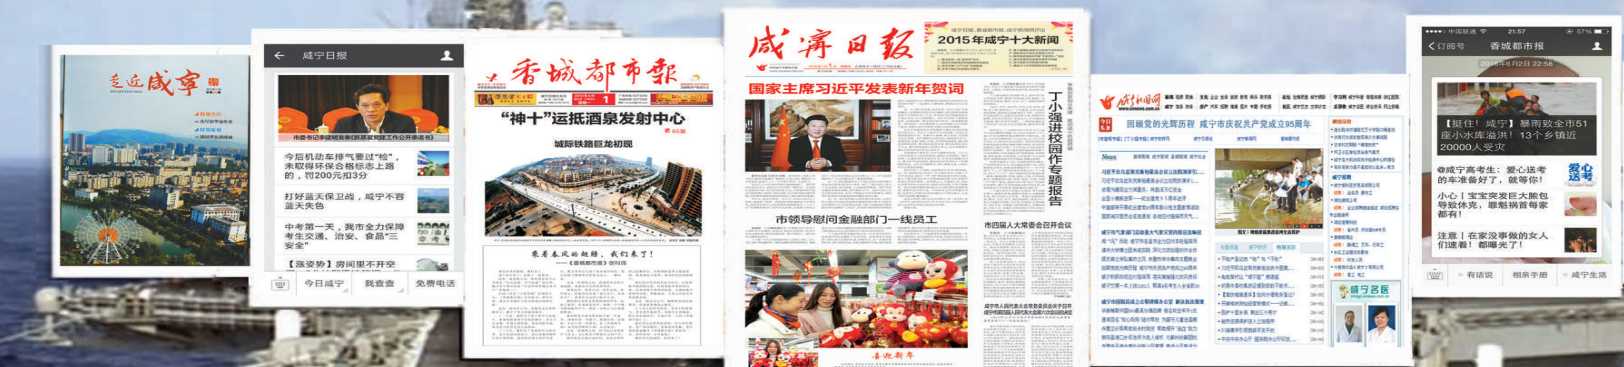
走近咸宁

咸宁日报

市委书记李建明发表《抓基层党建工作公开承诺书》

今后机动车排气要过"检"，未取得环保合格标志上路的，罚200元扣3分

打好蓝天保卫战，咸宁不容蓝天失色

中考第一天，我市全力保障考生交通、治安、食品"三安全"

【涨姿势】房间里不开空

今日咸宁 我要查 免费电话

香城都市报

"神十"运抵酒泉发射中心

城际铁路巨龙初现

咸宁日报

2015年咸宁十大新闻

国家主席习近平发表新年贺词

市领导慰问金融部门一线员工

市四届人大常委会召开会议

小强进校园作专题报告

咸宁网

回顾党的光辉历程 咸宁市庆祝共产党成立95周年

News

咸宁名医

香城都市报

2016年6月2日 22:56

【挺住！咸宁】暴雨致全市51座小水库溢洪！13个乡镇近20000人受灾

@咸宁高考生：爱心送考的车准备好了，就等你！

爱心送考

小心！宝宝突发红大脓包导致休克，罪魁祸首每家都有！

注意！在家没事做的女人们速看！都曝光了！

有话说 相亲手册 咸宁生活